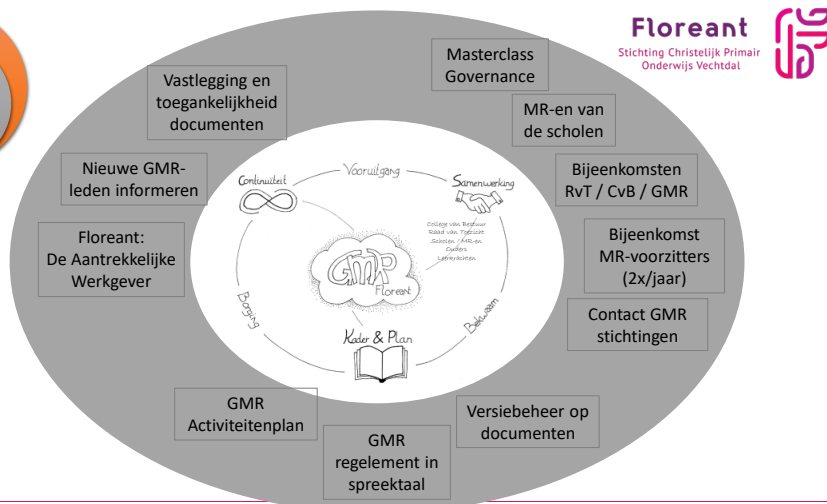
Floreant
Stichting Christelijk Primair Onderwijs Vechtdal

Vastlegging en toegankelijkheid documenten

Masterclass Governance

MR-en van de scholen

Nieuwe GMR-leden informeren

Bijeenkomsten RvT / CvB / GMR

Floreant: De Aantrekkelijke Werkgever

Bijeenkomst MR-voorzitters (2x/jaar)

Contact GMR stichtingen

Continuïteit

Vooruitgang

Samenwerking

College van Bestuur
Raad van Toezicht
Scholen / MR-en
Ouders
Leerkrachten

GMR
Floreant

Borging

Bekwaam

Kader & Plan

GMR Activiteitenplan

Versiebeheer op documenten

GMR regelement in spreektaal